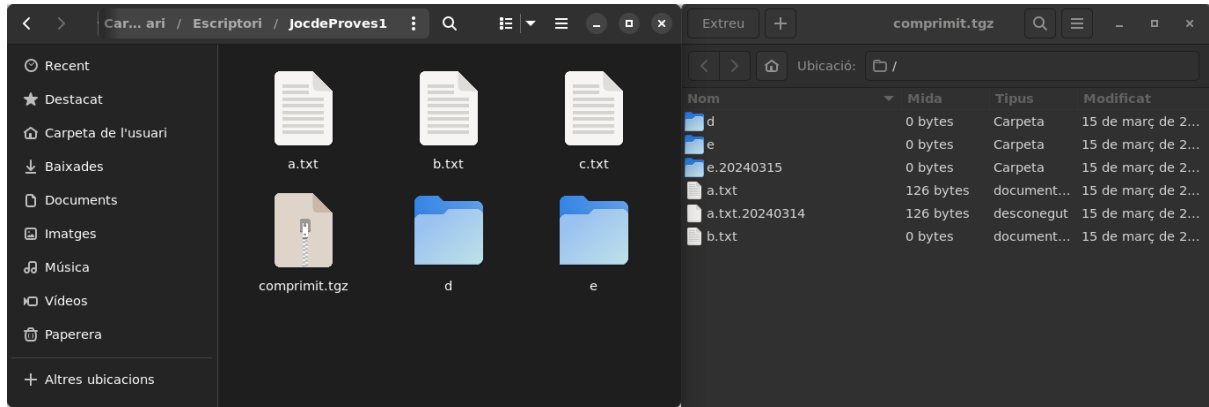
Car... ari / Escriptori / JocdeProves1

Recent
Destacat
Carpeta de l'usuari
Baixades
Documents
Imatges
Música
Vídeos
Paperera
Altres ubicacions

a.txt
b.txt
c.txt
comprimit.tgz
d
e

Extreu
comprimit.tgz
Ubicació: /

| Nom | Mida | Tipus | Modificat |
|---|---|---|---|
| d | 0 bytes | Carpeta | 15 de març de 2... |
| e | 0 bytes | Carpeta | 15 de març de 2... |
| e.20240315 | 0 bytes | Carpeta | 15 de març de 2... |
| a.txt | 126 bytes | document... | 15 de març de 2... |
| a.txt.20240314 | 126 bytes | desconegut | 15 de març de 2... |
| b.txt | 0 bytes | document... | 15 de març de 2... |